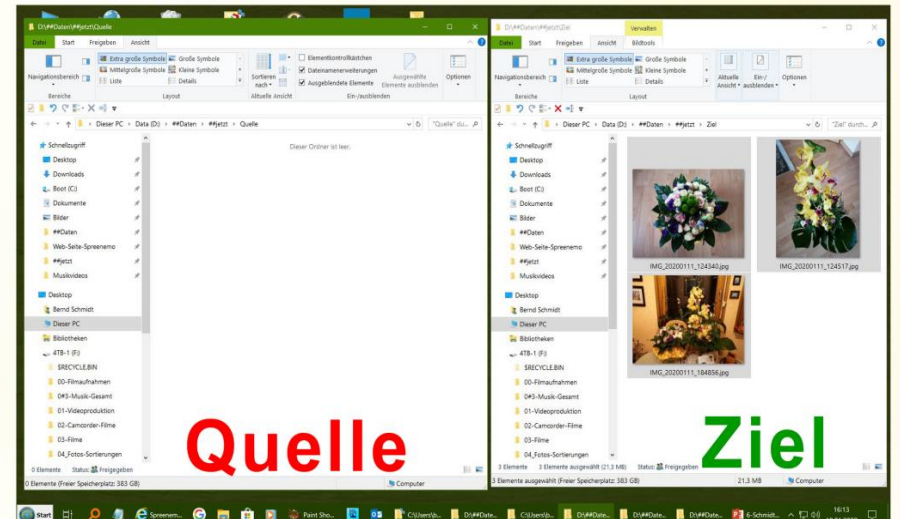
D:\##Daten\##jetzt\Quelle

Datei Start Freigeben Ansicht

Navigationsbereich

Extra große Symbole Große Symbole Mittelgroße Symbole Kleine Symbole Liste Details

Sortieren nach

Elementkontrollkästchen Dateinamenerweiterungen Ausgeblendete Elemente

Ausgewählte Elemente ausblenden

Optionen

Bereiche Layout Aktuelle Ansicht Ein-/ausblenden

Dieser PC › Data (D:) › ##Daten › ##jetzt › Quelle

"Quelle" du...

Schnellzugriff
Desktop
Downloads
Boot (C:)
Dokumente
Bilder
##Daten
Web-Seite-Spreenemo
##jetzt
Musikvideos
Desktop
Bernd Schmidt
Dieser PC
Bibliotheken
4TB-1 (F:)
$RECYCLE.BIN
00-Filmaufnahmen
0#3-Musik-Gesamt
01-Videoproduktion
02-Camcorder-Filme
03-Filme
04_Fotos-Sortierungen

Dieser Ordner ist leer.

0 Elemente Status: Freigegeben

0 Elemente (Freier Speicherplatz: 383 GB) Computer

Quelle

D:\##Daten\##jetzt\Ziel

Verwalten

Datei Start Freigeben Ansicht Bildtools

Navigationsbereich

Extra große Symbole Große Symbole Mittelgroße Symbole Kleine Symbole Liste Details

Aktuelle Ansicht Ein-/ausblenden Optionen

Bereiche Layout

Dieser PC › Data (D:) › ##Daten › ##jetzt › Ziel

"Ziel" durch...

Schnellzugriff
Desktop
Downloads
Boot (C:)
Dokumente
Bilder
##Daten
Web-Seite-Spreenemo
##jetzt
Musikvideos
Desktop
Bernd Schmidt
Dieser PC
Bibliotheken
4TB-1 (F:)
$RECYCLE.BIN
00-Filmaufnahmen
0#3-Musik-Gesamt
01-Videoproduktion
02-Camcorder-Filme
03-Filme
04_Fotos-Sortierungen

IMG_20200111_124340.jpg
IMG_20200111_124517.jpg
IMG_20200111_184856.jpg

3 Elemente 3 Elemente ausgewählt (21,3 MB) Status: Freigegeben

3 Elemente ausgewählt (Freier Speicherplatz: 383 GB) 21,3 MB Computer

Ziel

Start Spreenem... Paint Sho... C:\Users\b... D:\##Date... C:\Users\b... D:\##Date... D:\##Date... D:\##Date... 6-Schmidt... 16:13